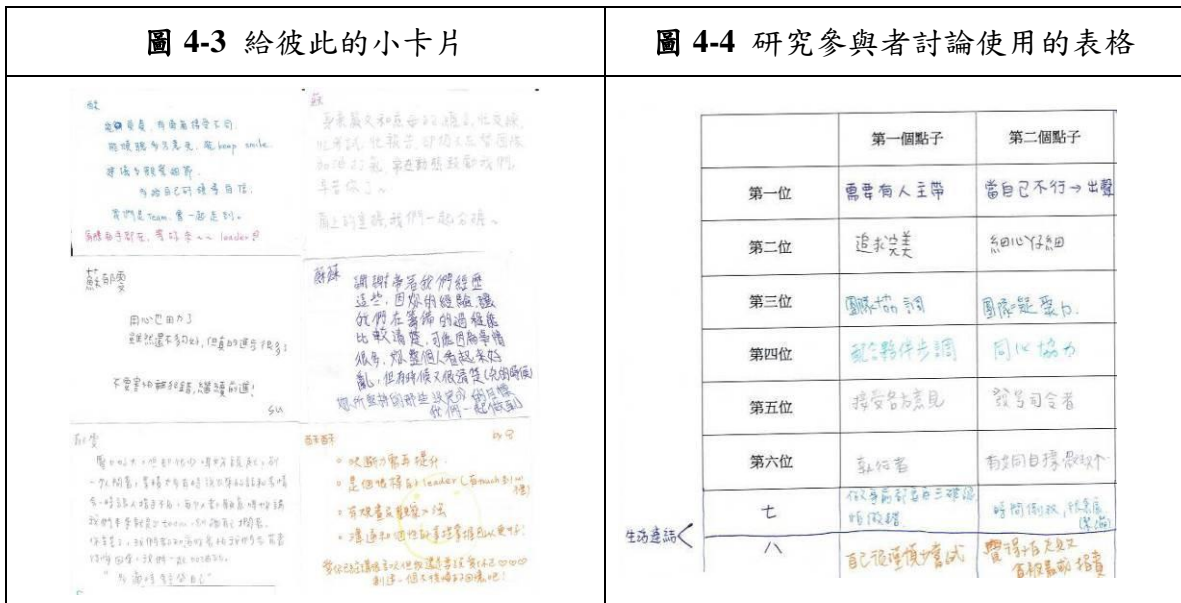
| **圖 4-3** 給彼此的小卡片 | **圖 4-4** 研究參與者討論使用的表格 |
|---|---|
| | |

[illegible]

蘇郁雯

用心也用力了
雖然還不夠好，但真的進步很多！

不要害怕和我們說，繼續前進！

蘇妹

謝謝妳帶著我們經歷這些，因妳的經驗，讓我們在籌備的過程能比較清楚，可能因為事情很多，妳整個人看起來好亂，但有時候又很清楚（先用感謝）想所些時間想這些，我們一起加油！

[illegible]

郁安

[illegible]

|  | 第一個點子 | 第二個點子 |
|---|---|---|
| 第一位 | 需要有人主帶 | 當自己不行→出聲 |
| 第二位 | 追求完美 | 細心仔細 |
| 第三位 | 團隊協調 | 團隊凝聚力 |
| 第四位 | 能夠與伴步調 | 同心協力 |
| 第五位 | 接受各方意見 | 發號司令者 |
| 第六位 | 執行者 | 有時間自我提醒 |
| 七 | 假設責任者要三種後悔後路 | 時間彈性，想法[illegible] |
| 八 | 自己想要嘗試 | 覺得有天賦，會想要勇敢擔責 |

生活連結